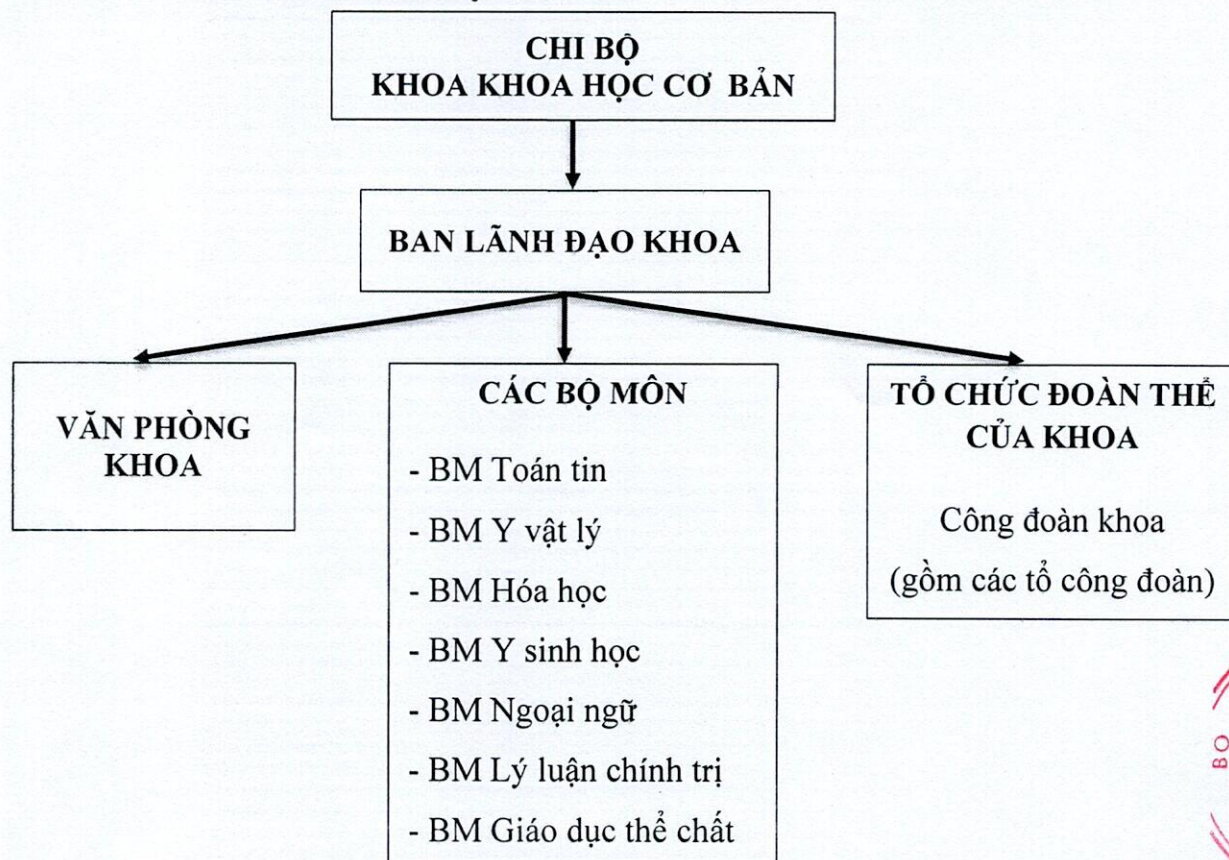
CHI BỘ
KHOA KHOA HỌC CƠ BẢN

BAN LÃNH ĐẠO KHOA

VĂN PHÒNG KHOA

CÁC BỘ MÔN

- BM Toán tin
- BM Y vật lý
- BM Hóa học
- BM Y sinh học
- BM Ngoại ngữ
- BM Lý luận chính trị
- BM Giáo dục thể chất

TỔ CHỨC ĐOÀN THỂ CỦA KHOA

Công đoàn khoa
(gồm các tổ công đoàn)

BO